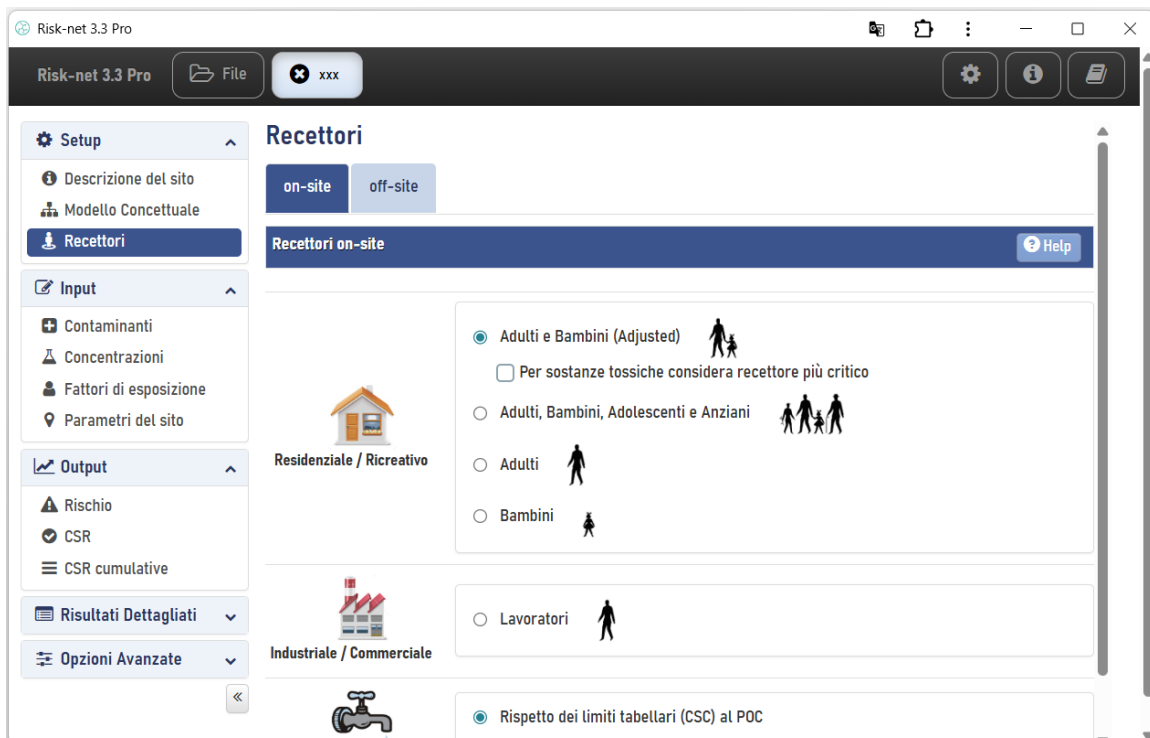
Risk-net 3.3 Pro

Risk-net 3.3 Pro
File
xxx

Setup
Descrizione del sito
Modello Concettuale
Recettori

Input
Contaminanti
Concentrazioni
Fattori di esposizione
Parametri del sito

Output
Rischio
CSR
CSR cumulative

Risultati Dettagliati

Opzioni Avanzate

«

Recettori

on-site
off-site

Recettori on-site
Help

Residenziale / Ricreativo

Adulti e Bambini (Adjusted)
Per sostanze tossiche considera recettore più critico
Adulti, Bambini, Adolescenti e Anziani
Adulti
Bambini

Industriale / Commerciale

Lavoratori

Rispetto dei limiti tabellari (CSC) al POC